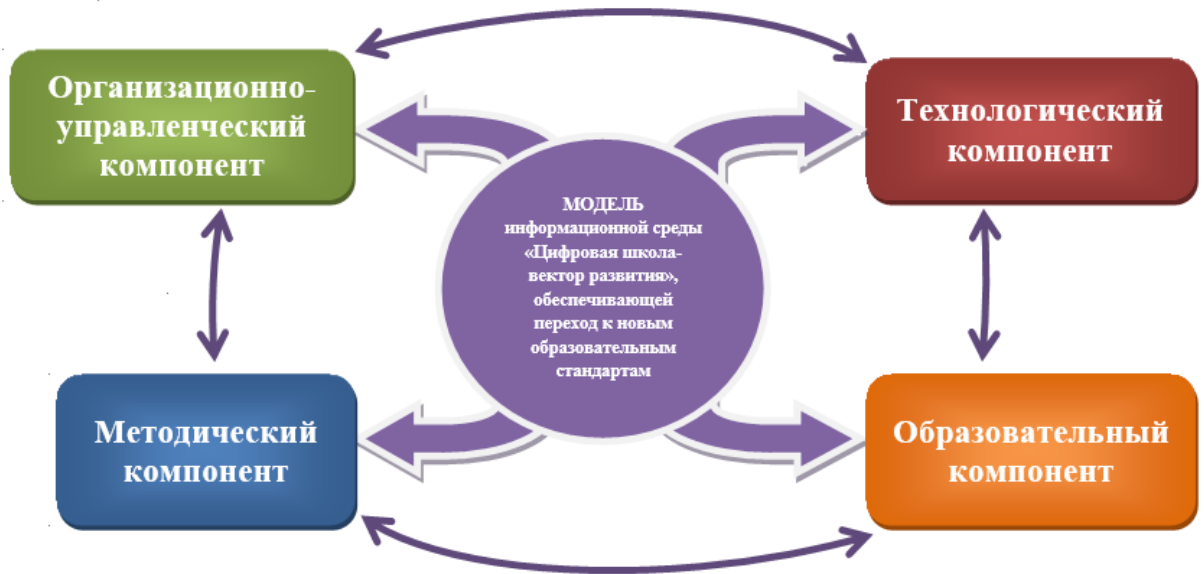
Организационно-управленческий компонент

Технологический компонент

МОДЕЛЬ информационной среды «Цифровая школа-вектор развития», обеспечивающей переход к новым образовательным стандартам

Методический компонент

Образовательный компонент